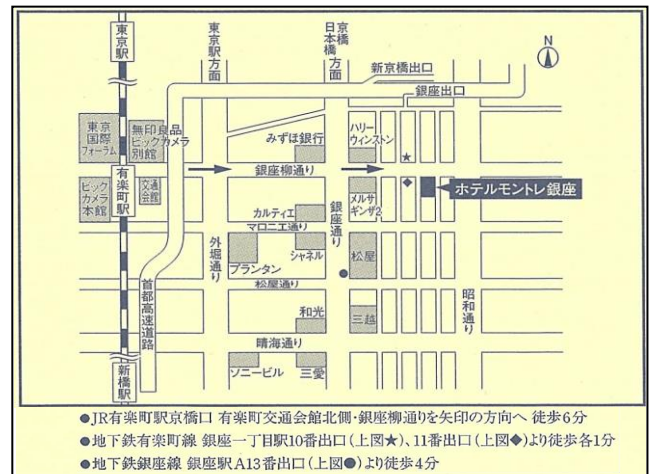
東京駅

東京駅方面

日本橋方面

京橋

N

新京橋出口

銀座出口

東京国際フォーラム

無印良品 ビックカメラ 別館

みずほ銀行

ハリーウィンストン

銀座柳通り

有楽町駅

ビックカメラ本館

交通会館

メルサ ギンザ2

ホテルモントレ銀座

カルティエ

マロニエ通り

銀座通り

外堀通り

シャネル

松屋

プランタン

松屋通り

首都高速道路

昭和通り

和光

三越

晴海通り

新橋駅

ソニービル

三愛

●JR有楽町駅京橋口 有楽町交通会館北側・銀座柳通りを矢印の方向へ 徒歩6分

●地下鉄有楽町線 銀座一丁目駅10番出口(上図★)、11番出口(上図◆)より徒歩各1分

●地下鉄銀座線 銀座駅A13番出口(上図●)より徒歩4分